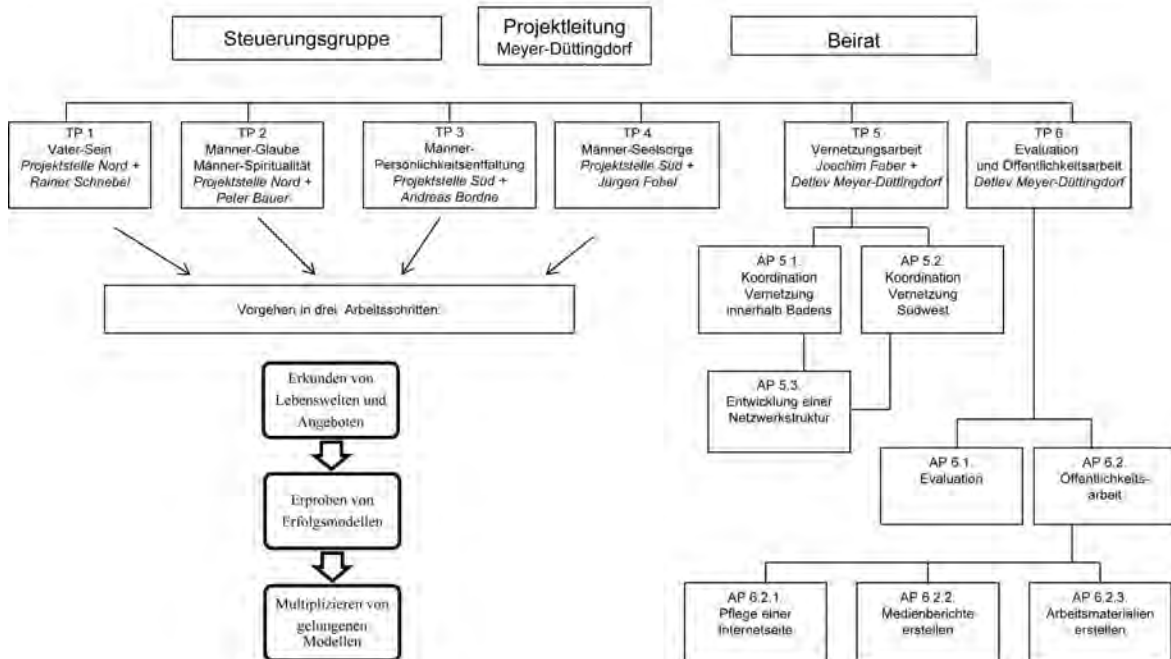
Steuerungsgruppe

Projektleitung
Meyer-Düttingdorf

Beirat

TP 1
Vater-Sein
*Projektstelle Nord +*
*Rainer Schnebel*

TP 2
Männer-Glaube
Männer-Spiritualität
*Projektstelle Nord +*
*Peter Bauer*

TP 3
Männer-Persönlichkeitsentfaltung
*Projektstelle Süd +*
*Andreas Bordne*

TP 4
Männer-Seelsorge
*Projektstelle Süd +*
*Jürgen Fobel*

TP 5
Vernetzungsarbeit
*Joachim Faber +*
*Detlev Meyer-Düttingdorf*

TP 6
Evaluation
und Öffentlichkeitsarbeit
*Detlev Meyer-Düttingdorf*

Vorgehen in drei Arbeitsschritten:

Erkunden von Lebenswelten und Angeboten

Erproben von Erfolgsmodellen

Multiplizieren von gelungenen Modellen

AP 5.1.
Koordination
Vernetzung
innerhalb Badens

AP 5.2.
Koordination
Vernetzung
Südwest

AP 5.3.
Entwicklung einer
Netzwerkstruktur

AP 6.1.
Evaluation

AP 6.2.
Öffentlichkeitsarbeit

AP 6.2.1.
Pflege einer
Internetseite

AP 6.2.2.
Medienberichte
erstellen

AP 6.2.3.
Arbeitsmaterialien
erstellen